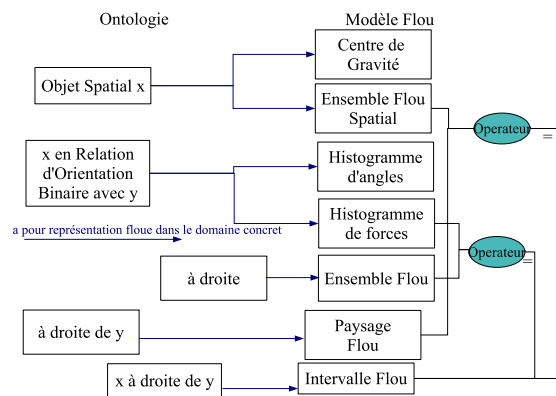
Ontologie

Modèle Flou

Objet Spatial x

Centre de Gravité

Ensemble Flou Spatial

Operateur

=

x en Relation d'Orientation Binaire avec y

Histogramme d'angles

Histogramme de forces

a pour représentation floue dans le domaine concret

Operateur

à droite

Ensemble Flou

à droite de y

Paysage Flou

x à droite de y

Intervalle Flou